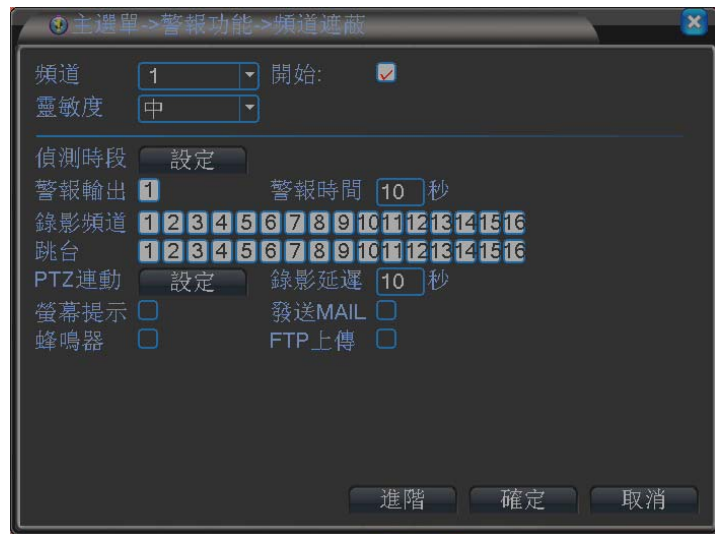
主選單->警報功能->頻道遮蔽

頻道 1 開始:
靈敏度 中

偵測時段 設定
警報輸出 1 警報時間 10 秒
錄影頻道 1 2 3 4 5 6 7 8 9 10 11 12 13 14 15 16
跳台 1 2 3 4 5 6 7 8 9 10 11 12 13 14 15 16
PTZ連動 設定 錄影延遲 10 秒
螢幕提示 發送MAIL
蜂鳴器 FTP上傳

進階 確定 取消